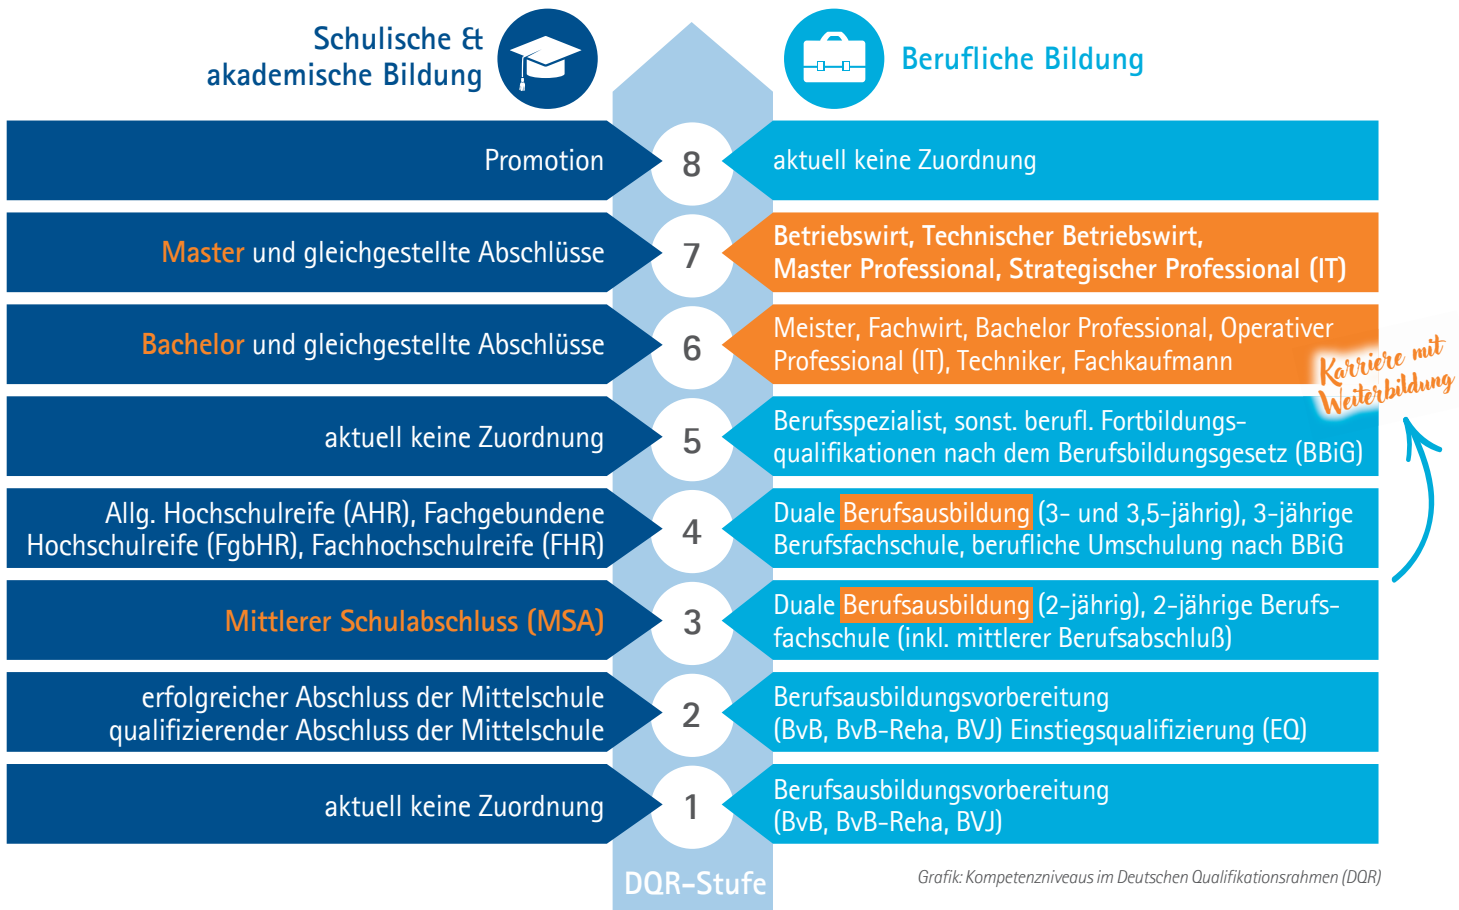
Schulische & akademische Bildung

Berufliche Bildung

Promotion | 8 | aktuell keine Zuordnung

Master und gleichgestellte Abschlüsse | 7 | Betriebswirt, Technischer Betriebswirt, Master Professional, Strategischer Professional (IT)

Bachelor und gleichgestellte Abschlüsse | 6 | Meister, Fachwirt, Bachelor Professional, Operativer Professional (IT), Techniker, Fachkaufmann

aktuell keine Zuordnung | 5 | Berufsspezialist, sonst. berufl. Fortbildungsqualifikationen nach dem Berufsbildungsgesetz (BBiG)

Allg. Hochschulreife (AHR), Fachgebundene Hochschulreife (FgbHR), Fachhochschulreife (FHR) | 4 | Duale Berufsausbildung (3- und 3,5-jährig), 3-jährige Berufsfachschule, berufliche Umschulung nach BBiG

Mittlerer Schulabschluss (MSA) | 3 | Duale Berufsausbildung (2-jährig), 2-jährige Berufsfachschule (inkl. mittlerer Berufsabschluß)

erfolgreicher Abschluss der Mittelschule qualifizierender Abschluss der Mittelschule | 2 | Berufsausbildungsvorbereitung (BvB, BvB-Reha, BVJ) Einstiegsqualifizierung (EQ)

aktuell keine Zuordnung | 1 | Berufsausbildungsvorbereitung (BvB, BvB-Reha, BVJ)

Karriere mit Weiterbildung

DQR-Stufe

Grafik: Kompetenzniveaus im Deutschen Qualifikationsrahmen (DQR)